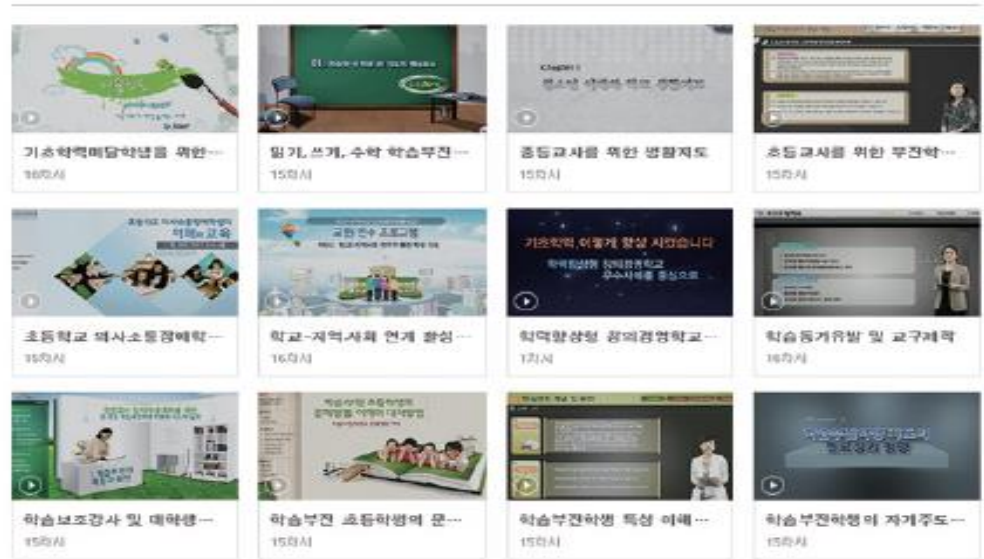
기초학력미달학생을 위한…
18차시

읽기, 쓰기, 수학 학습부진…
15차시

중등교사를 위한 생활지도
15차시

초등교사를 위한 부진학…
15차시

초등학교 의사소통장애학…
15차시

학교-지역사회 연계 활성…
16차시

학력향상형 창의경영학교…
1차시

학습동기유발 및 교구제작
16차시

학습보조강사 및 대학생…
15차시

학습부진 초등학생의 문…
15차시

학습부진학생 특성 이해…
15차시

학습부진학생의 자기주도…
15차시

기초학력 이렇게 향상 시켰습니다

학력향상형 창의경영학교 우수사례를 중심으로

교원 연수 프로그램